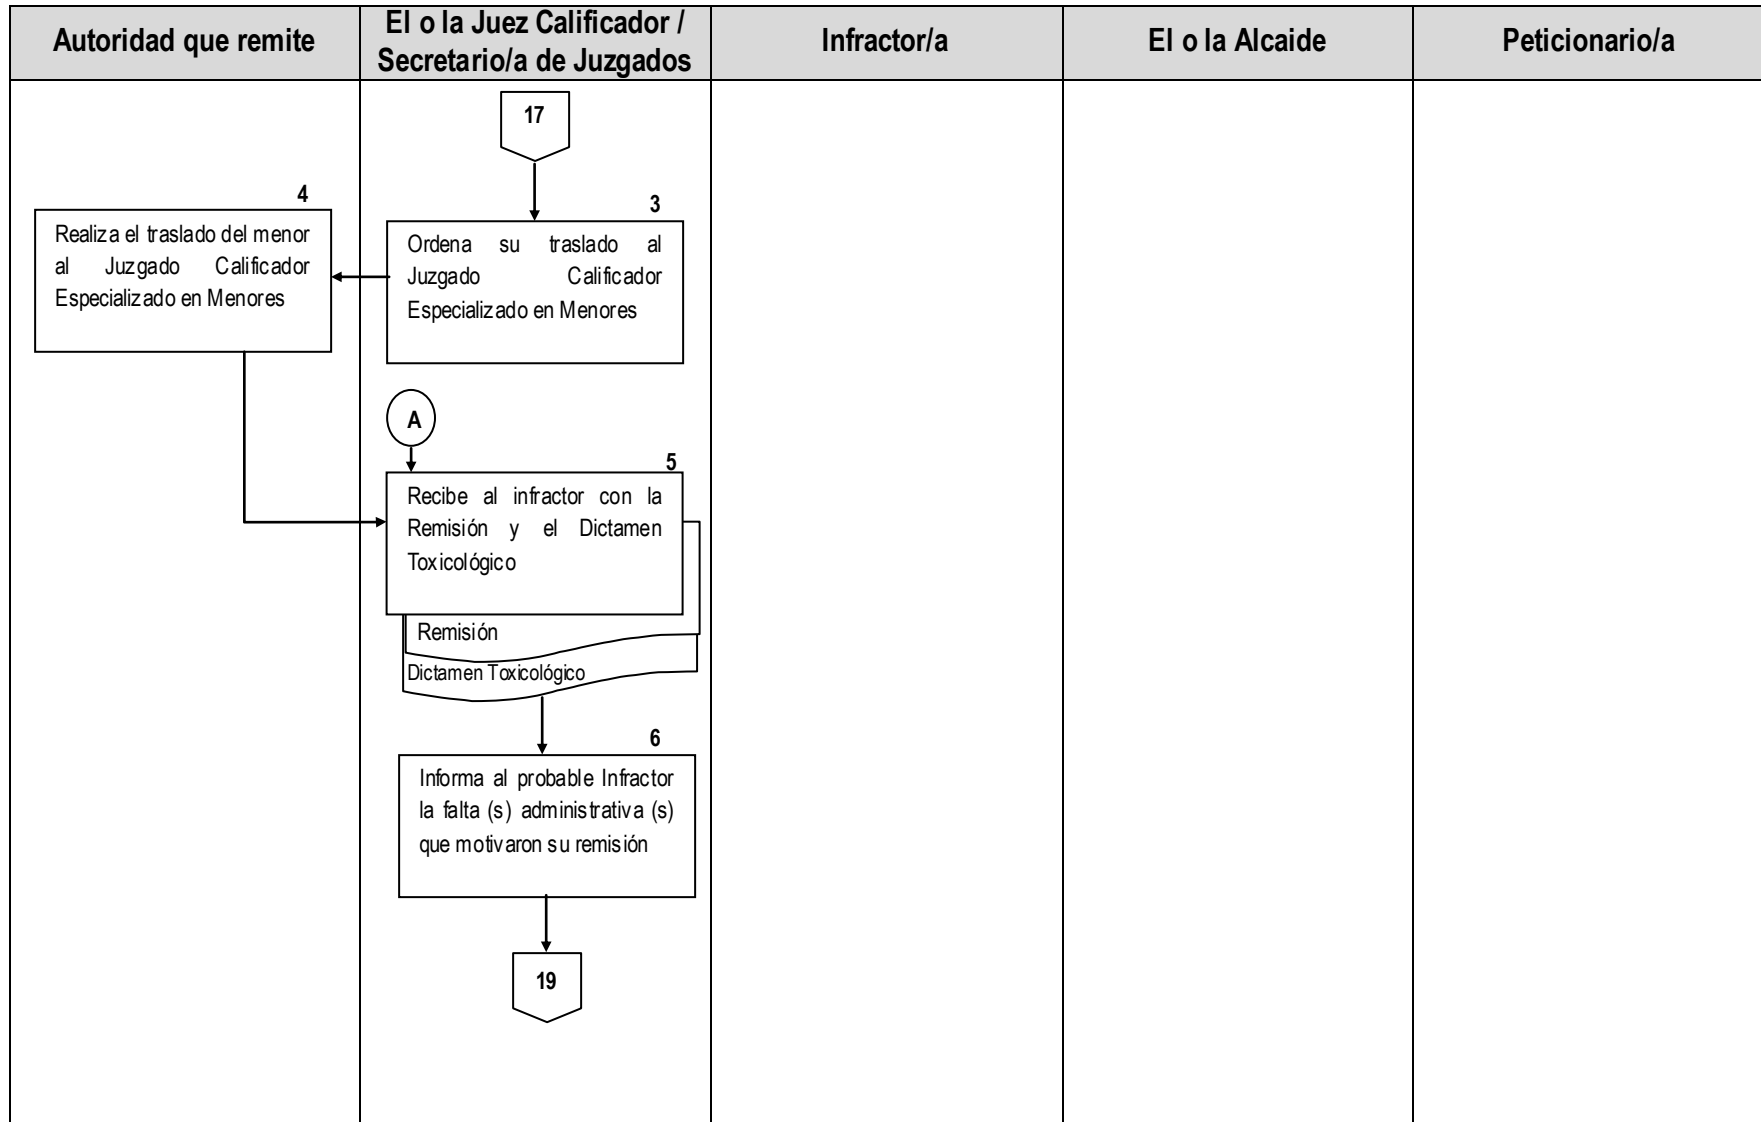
| Autoridad que remite | El o la Juez Calificador / Secretario/a de Juzgados | Infractor/a | El o la Alcaide | Peticionario/a |
|---|---|---|---|---|

17

4

Realiza el traslado del menor al Juzgado Calificador Especializado en Menores

3

Ordena su traslado al Juzgado Calificador Especializado en Menores

A

5

Recibe al infractor con la Remisión y el Dictamen Toxicológico

Remisión

Dictamen Toxicológico

6

Informa al probable Infractor la falta (s) administrativa (s) que motivaron su remisión

19